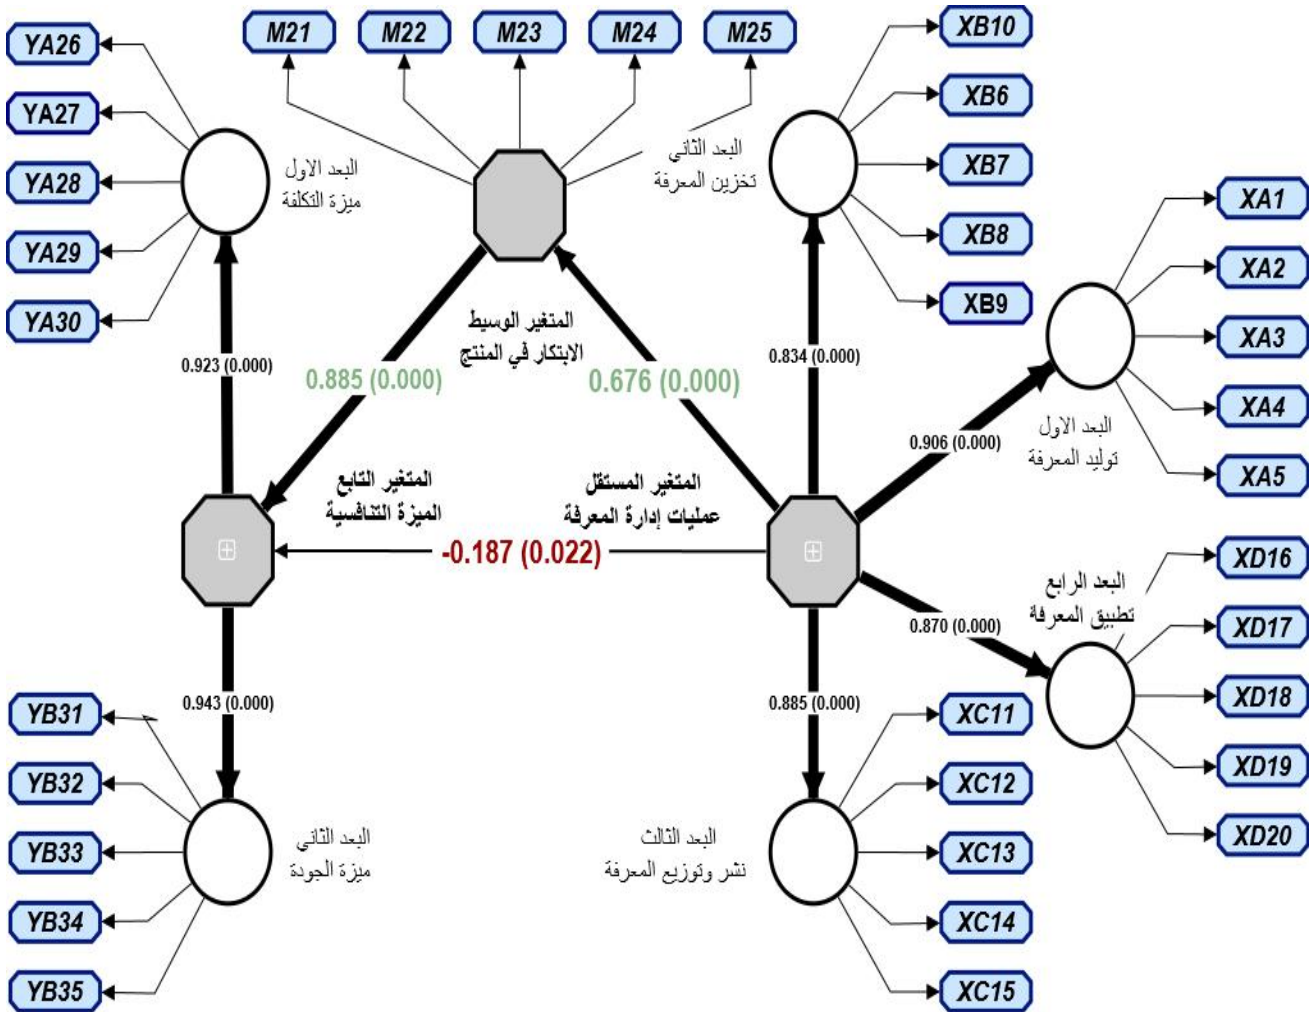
M21
M22
M23
M24
M25

YA26
YA27
YA28
YA29
YA30

البعد الاول
ميزة التكلفة

البعد الثاني
تخزين المعرفة

XB10
XB6
XB7
XB8
XB9

XA1
XA2
XA3
XA4
XA5

المتغير الوسيط
الابتكار في المنتج

0.923 (0.000)
0.885 (0.000)
0.676 (0.000)
0.834 (0.000)

البعد الاول
توليد المعرفة

0.906 (0.000)

المتغير التابع
الميزة التنافسية

المتغير المستقل
عمليات إدارة المعرفة

-0.187 (0.022)

البعد الرابع
تطبيق المعرفة

XD16
XD17
XD18
XD19
XD20

0.870 (0.000)
0.943 (0.000)
0.885 (0.000)

YB31
YB32
YB33
YB34
YB35

البعد الثاني
ميزة الجودة

البعد الثالث
نشر وتوزيع المعرفة

XC11
XC12
XC13
XC14
XC15